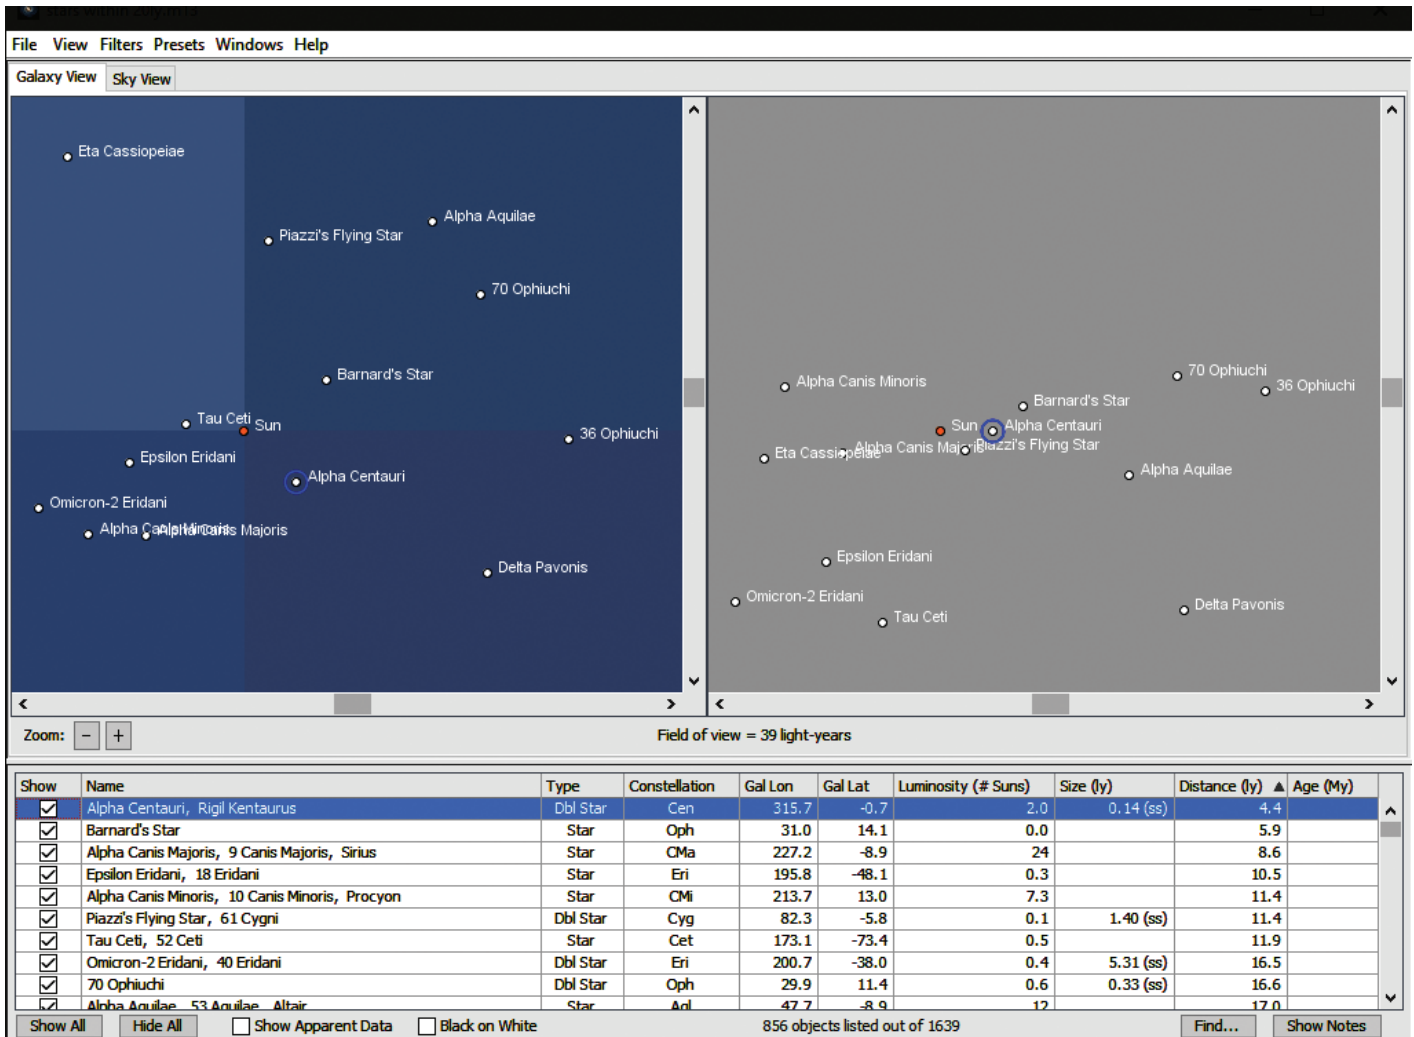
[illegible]

File View Filters Presets Windows Help

Galaxy View Sky View

Eta Cassiopeiae
Alpha Aquilae
Piazzi's Flying Star
70 Ophiuchi
Barnard's Star
Tau Ceti
Sun
36 Ophiuchi
Epsilon Eridani
Alpha Centauri
Omicron-2 Eridani
Alpha Canis Minoris Alpha Canis Majoris
Delta Pavonis

Alpha Canis Minoris
70 Ophiuchi
36 Ophiuchi
Barnard's Star
Sun
Alpha Centauri
Eta Cassiopeiae
Alpha Canis Majoris
Piazzi's Flying Star
Alpha Aquilae
Epsilon Eridani
Omicron-2 Eridani
Tau Ceti
Delta Pavonis

Zoom: − +

Field of view = 39 light-years

| Show | Name | Type | Constellation | Gal Lon | Gal Lat | Luminosity (# Suns) | Size (ly) | Distance (ly) ▲ | Age (My) |
|---|---|---|---|---|---|---|---|---|---|
| ☑ | Alpha Centauri, Rigil Kentaurus | Dbl Star | Cen | 315.7 | -0.7 | 2.0 | 0.14 (ss) | 4.4 | |
| ☑ | Barnard's Star | Star | Oph | 31.0 | 14.1 | 0.0 | | 5.9 | |
| ☑ | Alpha Canis Majoris, 9 Canis Majoris, Sirius | Star | CMa | 227.2 | -8.9 | 24 | | 8.6 | |
| ☑ | Epsilon Eridani, 18 Eridani | Star | Eri | 195.8 | -48.1 | 0.3 | | 10.5 | |
| ☑ | Alpha Canis Minoris, 10 Canis Minoris, Procyon | Star | CMi | 213.7 | 13.0 | 7.3 | | 11.4 | |
| ☑ | Piazzi's Flying Star, 61 Cygni | Dbl Star | Cyg | 82.3 | -5.8 | 0.1 | 1.40 (ss) | 11.4 | |
| ☑ | Tau Ceti, 52 Ceti | Star | Cet | 173.1 | -73.4 | 0.5 | | 11.9 | |
| ☑ | Omicron-2 Eridani, 40 Eridani | Dbl Star | Eri | 200.7 | -38.0 | 0.4 | 5.31 (ss) | 16.5 | |
| ☑ | 70 Ophiuchi | Dbl Star | Oph | 29.9 | 11.4 | 0.6 | 0.33 (ss) | 16.6 | |
| ☑ | Alpha Aquilae, 53 Aquilae, Altair | Star | Aql | 47.7 | -8.9 | 12 | | 17.0 | |

Show All Hide All ☐ Show Apparent Data ☐ Black on White 856 objects listed out of 1639 Find... Show Notes